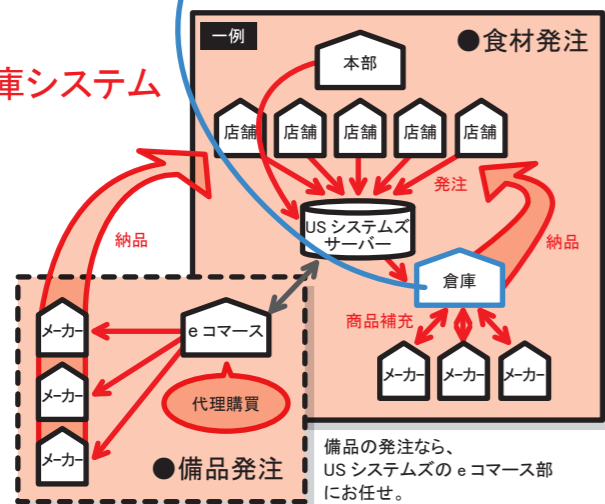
庫システム

一例

●食材発注

本部

店舗
店舗
店舗
店舗
店舗

発注

US システムズ
サーバー

納品

倉庫

納品

商品補充

メーカー
メーカー
メーカー

メーカー
メーカー
メーカー

e コマース

代理購買

●備品発注

備品の発注なら、
US システムズの e コマース部
にお任せ。